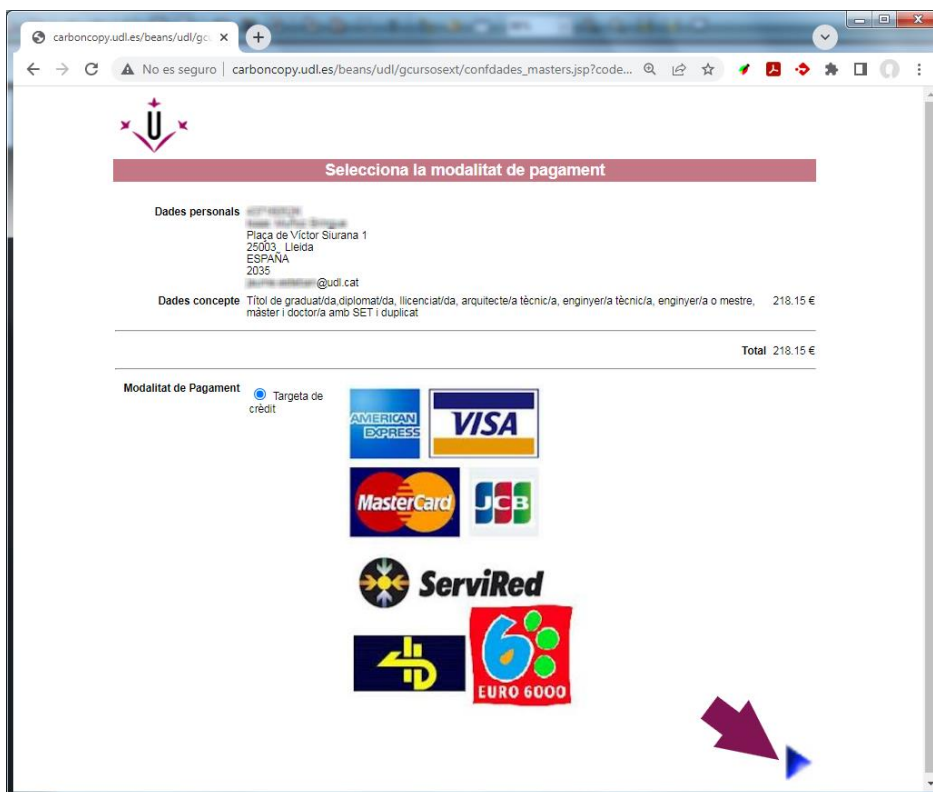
carboncopy.udl.es/beans/udl/gc ×

No es seguro | carboncopy.udl.es/beans/udl/gcursosext/confdades_masters.jsp?code...

Selecciona la modalitat de pagament

Dades personals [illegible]
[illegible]
Plaça de Víctor Siurana 1
25003 Lleida
ESPAÑA
2035
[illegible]@udl.cat

Dades concepte Títol de graduat/da,diplomat/da, llicenciat/da, arquitecte/a tècnic/a, enginyer/a tècnic/a, enginyer/a o mestre, màster i doctor/a amb SET i duplicat 218.15 €

Total 218.15 €

Modalitat de Pagament Targeta de crèdit

AMERICAN EXPRESS

VISA

MasterCard

JCB

ServiRed

4B

EURO 6000